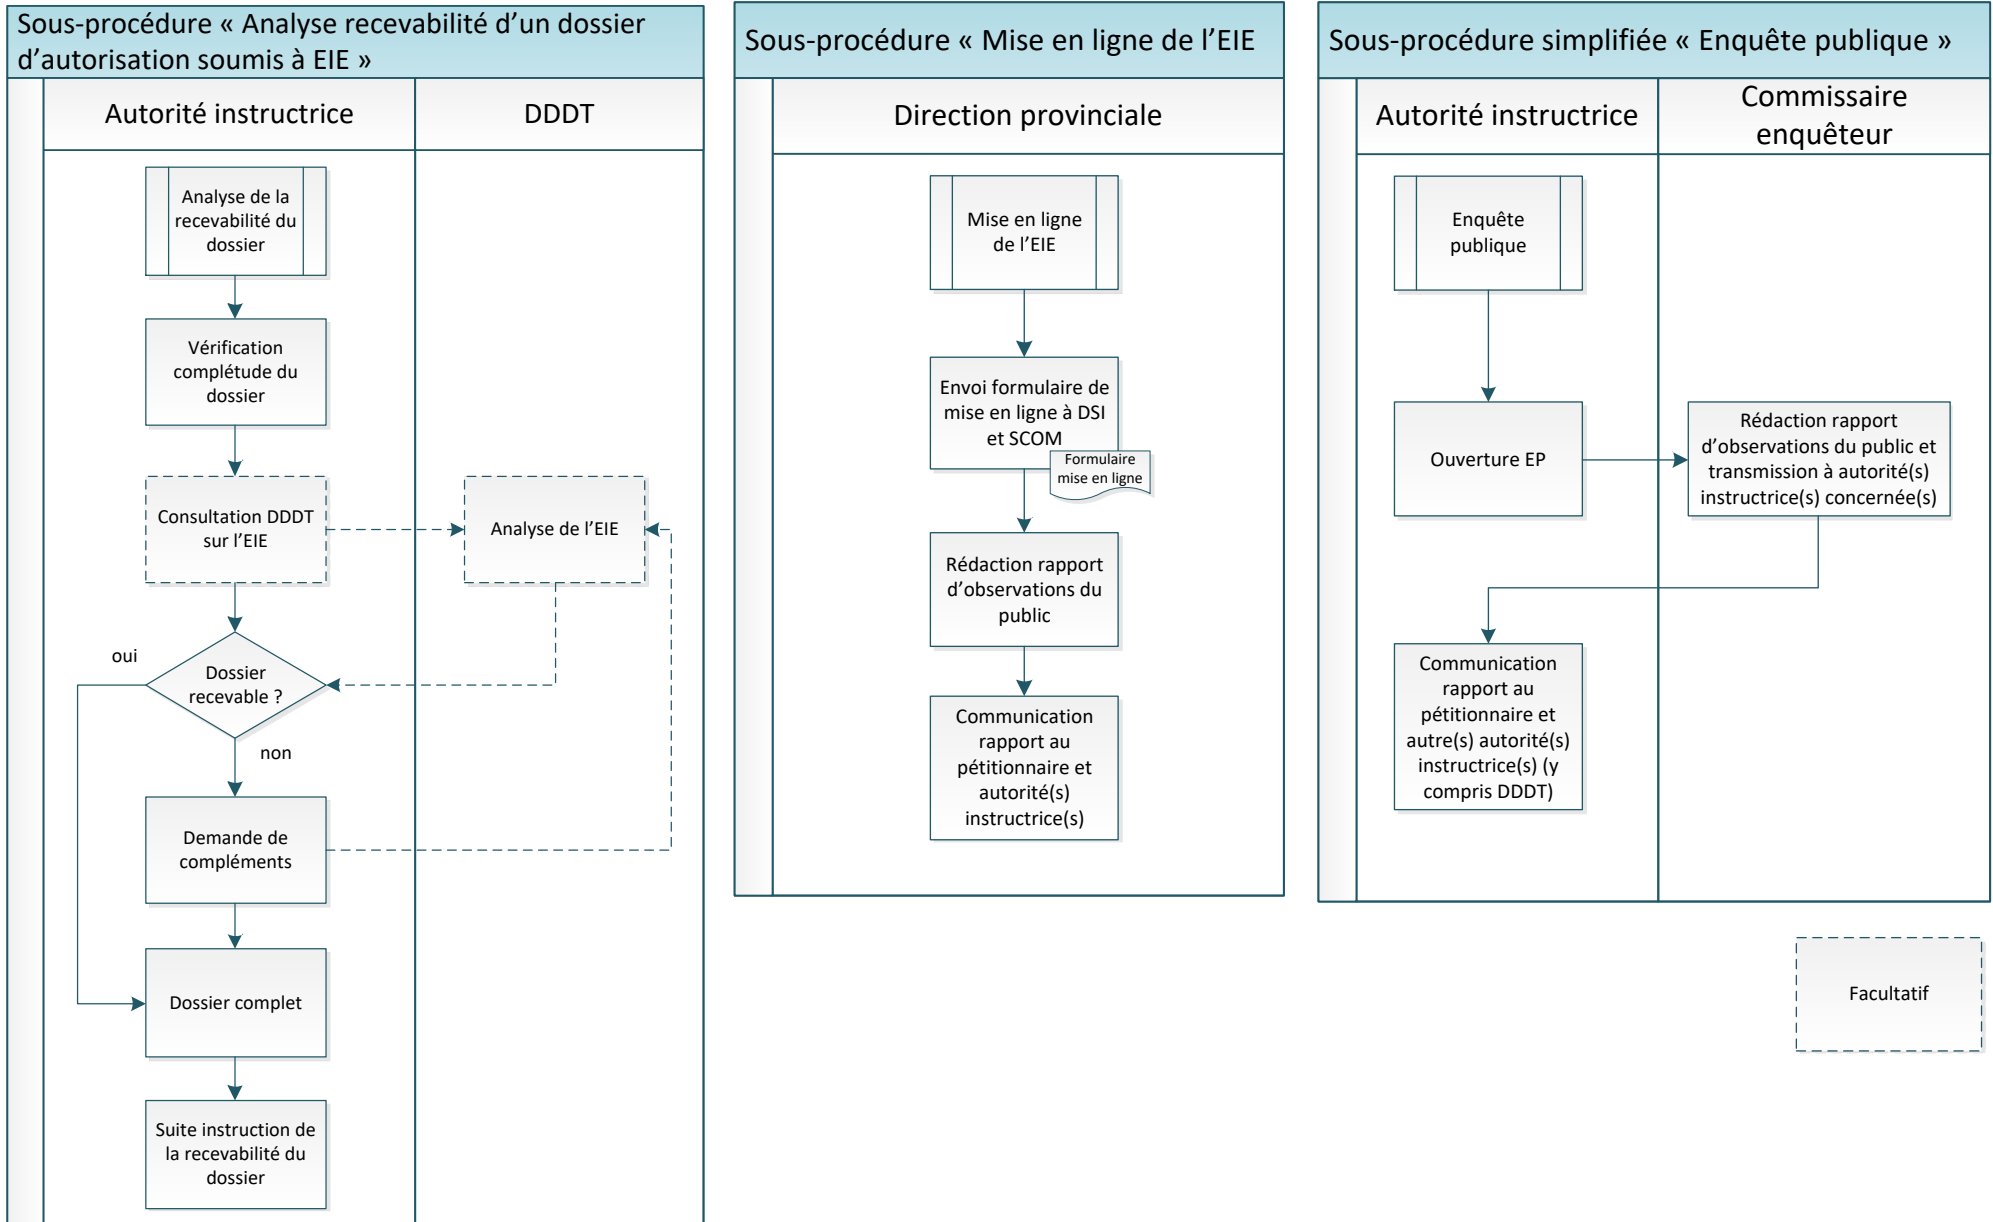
Sous-procédure « Analyse recevabilité d'un dossier d'autorisation soumis à EIE »

| Autorité instructrice | DDDT |
|---|---|

Analyse de la recevabilité du dossier

Vérification complétude du dossier

Consultation DDDT sur l'EIE

Analyse de l'EIE

oui

Dossier recevable ?

non

Demande de compléments

Dossier complet

Suite instruction de la recevabilité du dossier

Sous-procédure « Mise en ligne de l'EIE »

Direction provinciale

Mise en ligne de l'EIE

Envoi formulaire de mise en ligne à DSI et SCOM

Formulaire mise en ligne

Rédaction rapport d'observations du public

Communication rapport au pétitionnaire et autorité(s) instructrice(s)

Sous-procédure simplifiée « Enquête publique »

| Autorité instructrice | Commissaire enquêteur |
|---|---|

Enquête publique

Ouverture EP

Rédaction rapport d'observations du public et transmission à autorité(s) instructrice(s) concernée(s)

Communication rapport au pétitionnaire et autre(s) autorité(s) instructrice(s) (y compris DDDT)

Facultatif